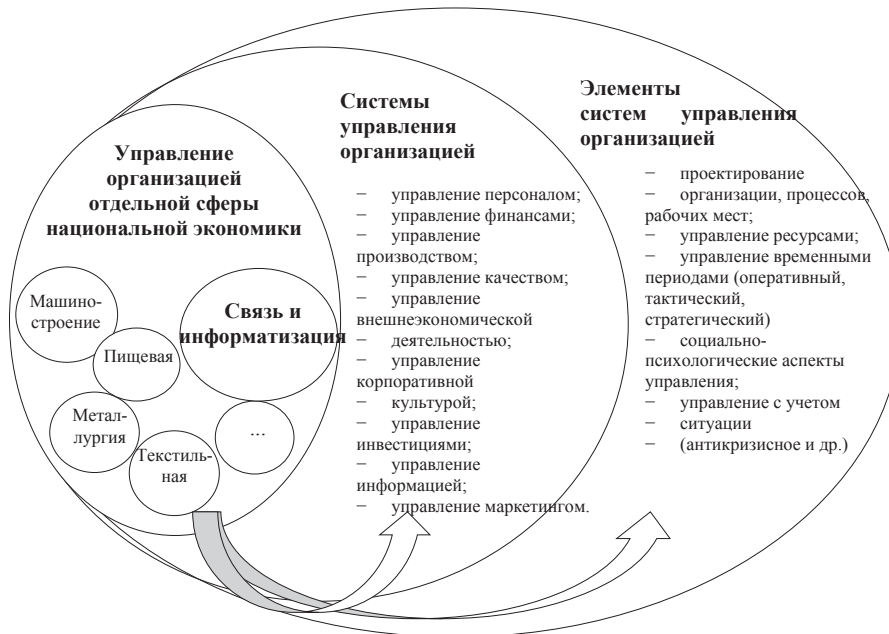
Управление организацией отдельной сферы национальной экономики

Машиностроение

Пищевая

Связь и информатизация

Металлургия

Текстильная

...

Системы управления организацией

− управление персоналом;
− управление финансами;
− управление производством;
− управление качеством;
− управление внешнеэкономической
− деятельностью;
− управление корпоративной
− культурой;
− управление инвестициями;
− управление информацией;
− управление маркетингом.

Элементы систем управления организацией

− проектирование
− организации, процессов, рабочих мест;
− управление ресурсами;
− управление временными периодами (оперативный, тактический, стратегический)
− социально-психологические аспекты управления;
− управление с учетом
− ситуации
− (антикризисное и др.)